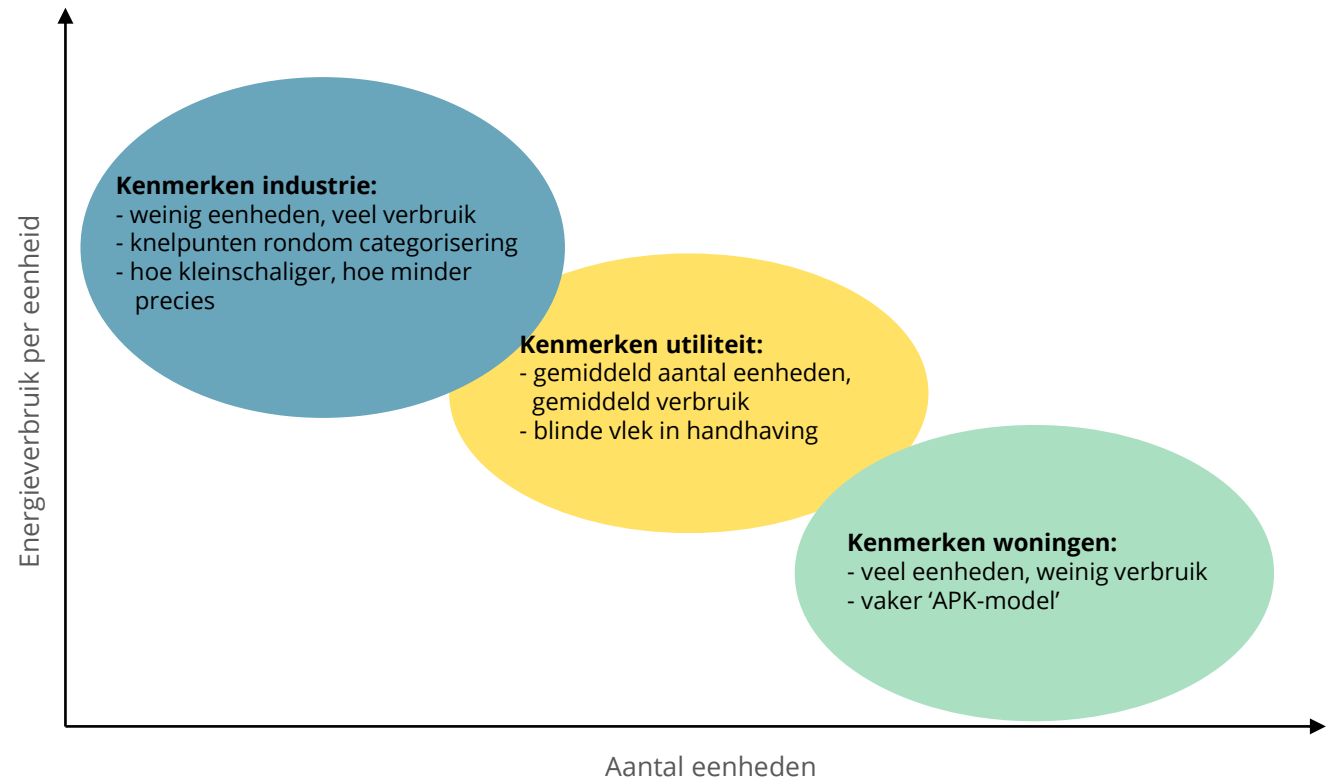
Energieverbruik per eenheid

**Kenmerken industrie:**
- weinig eenheden, veel verbruik
- knelpunten rondom categorisering
- hoe kleinschaliger, hoe minder precies

**Kenmerken utiliteit:**
- gemiddeld aantal eenheden, gemiddeld verbruik
- blinde vlek in handhaving

**Kenmerken woningen:**
- veel eenheden, weinig verbruik
- vaker 'APK-model'

Aantal eenheden